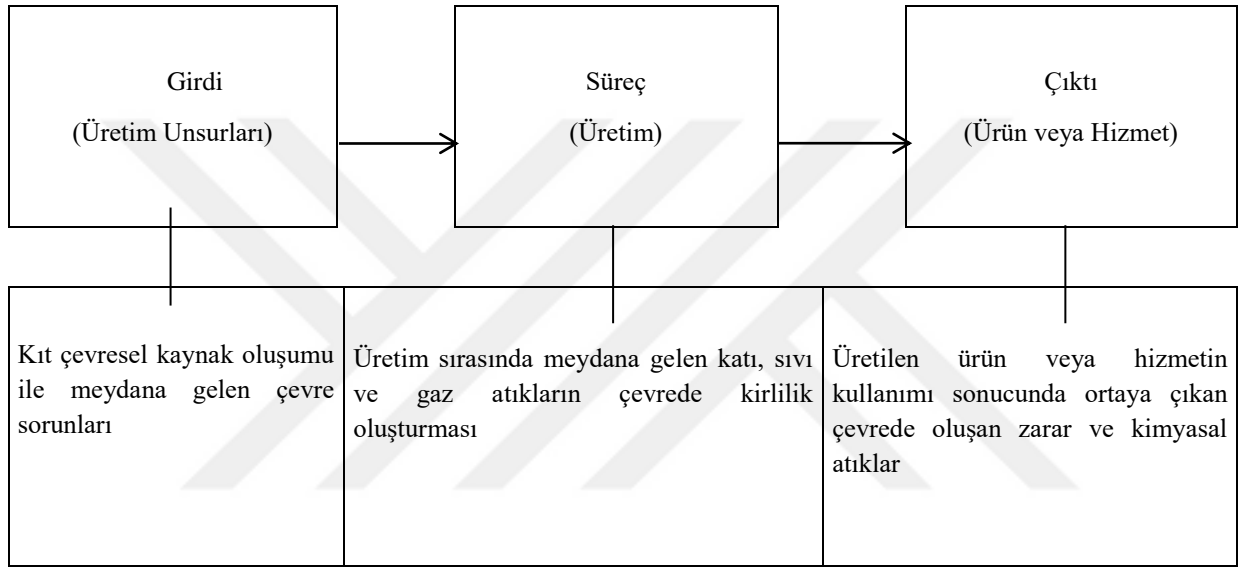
Girdi
(Üretim Unsurları)

Süreç
(Üretim)

Çıktı
(Ürün veya Hizmet)

Kıt çevresel kaynak oluşumu ile meydana gelen çevre sorunları

Üretim sırasında meydana gelen katı, sıvı ve gaz atıkların çevrede kirlilik oluşturması

Üretilen ürün veya hizmetin kullanımı sonucunda ortaya çıkan çevrede oluşan zarar ve kimyasal atıklar